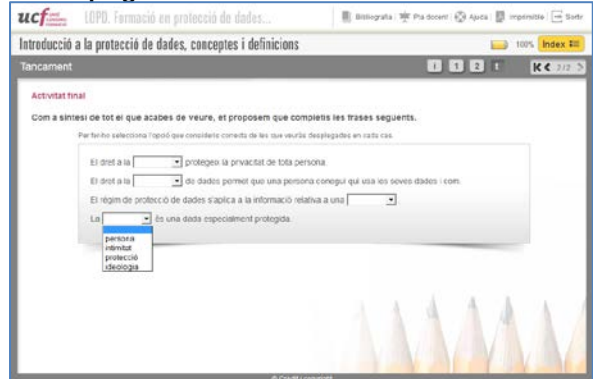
ucf

LOPD. Formació en protecció de dades...

Bibliografia | Pla docent | Ajuda | Imprimible | Sortir

Introducció a la protecció de dades, conceptes i definicions

100% Index

Tancament

i 1 2 f

2/2

Activitat final

Com a síntesi de tot el que acabes de veure, et proposem que completis les frases següents.

Per fer-ho selecciona l'opció que consideris correcta de les que veuràs desplegades en cada cas.

El dret a la [ ] protegeix la privacitat de tota persona.

El dret a la [ ] de dades permet que una persona conegui qui usa les seves dades i com.

El règim de protecció de dades s'aplica a la informació relativa a una [ ]

La [ ] és una dada especialment protegida.

persona
intimitat
protecció
ideologia

© Crèdit i copyright